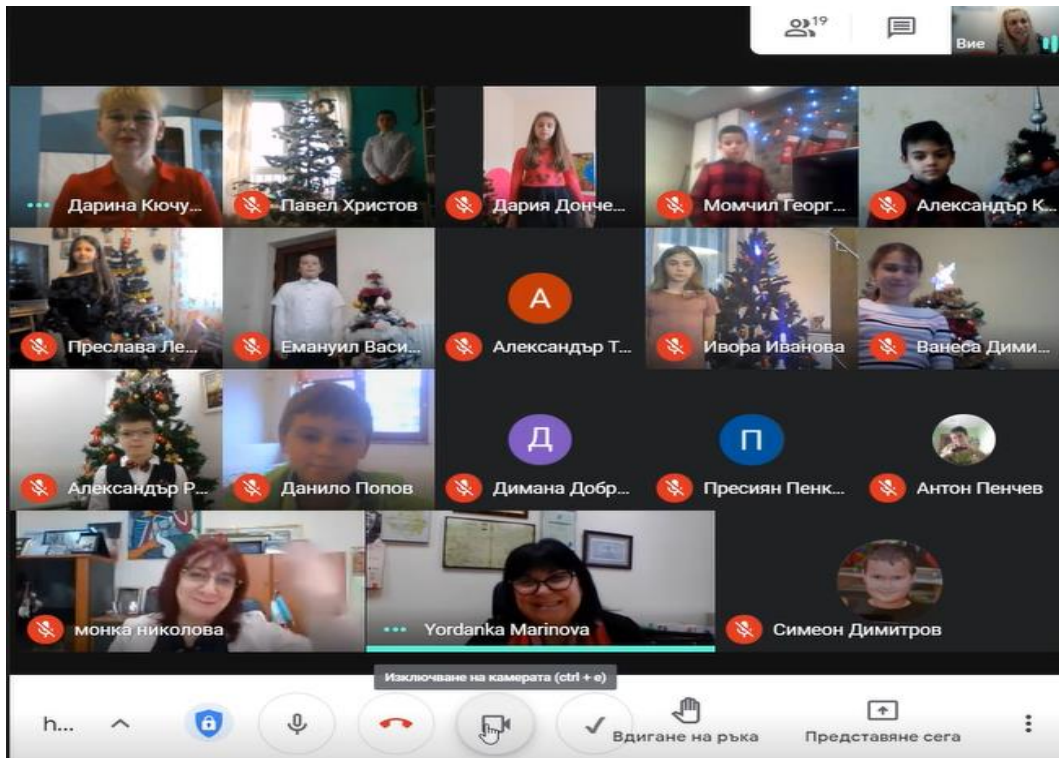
19

Вие

Дарина Кючу...
Павел Христов
Дария Донче...
Момчил Георг...
Александър К...

Преслава Ле...
Емануил Васи...
А
Александър Т...
Ивора Иванова
Ванеса Дими...

Александър Р...
Данило Попов
Д
Димана Добр...
П
Пресиян Пенк...
Антон Пенчев

монка николова
Yordanka Marinova
Симеон Димитров

Изключване на камерата (ctrl + e)

h...
Вдигане на ръка
Представяне сега